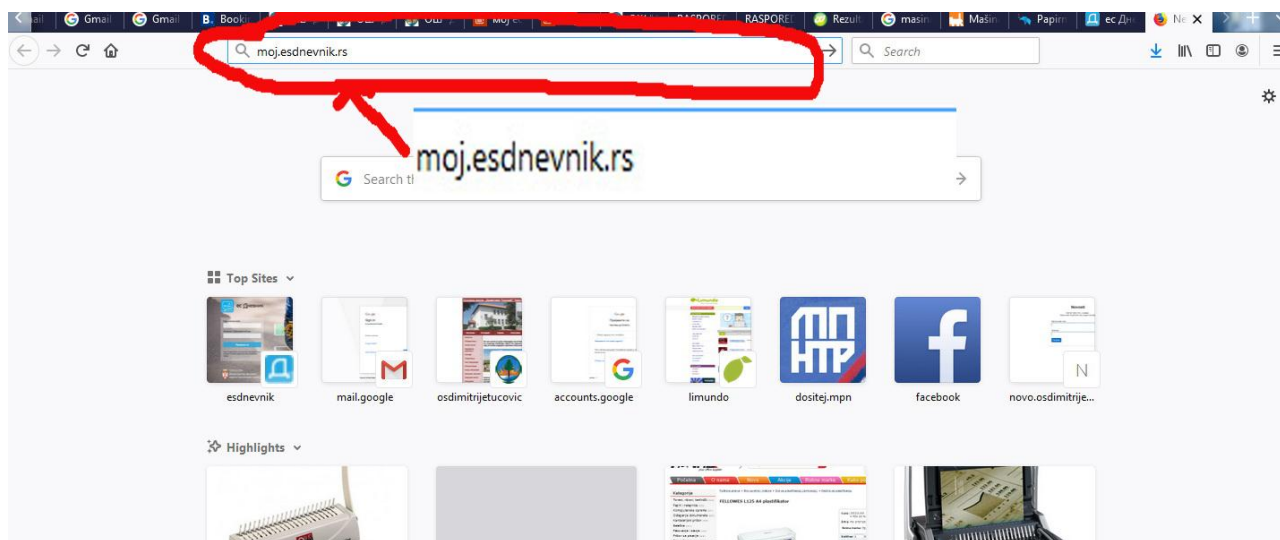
ail | Gmail | Gmail | Booki | | | OШ | Moj e | | | RASPORE | RASPORE | Rezult | masin | Mašin | Papir | ес Дн | Ne ✕

moj.esdnevnik.rs

Search

moj.esdnevnik.rs

Search th

Top Sites

esdnevnik

mail.google

osdimitrijetucovic

accounts.google

limundo

dositej.mpn

facebook

novo.osdimitrije...

Highlights